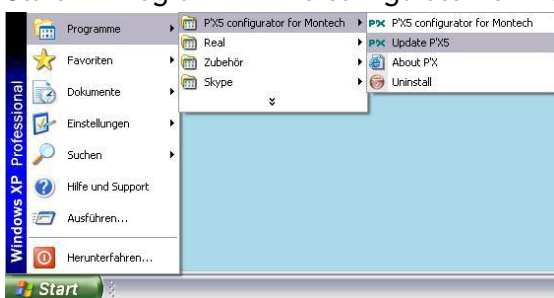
Windows XP Professional

Programme
Favoriten
Dokumente
Einstellungen
Suchen
Hilfe und Support
Ausführen...
Herunterfahren...

P'X5 configurator for Montech
Real
Zubehör
Skype

P'X5 configurator for Montech
Update P'X5
About P'X
Uninstall

Start